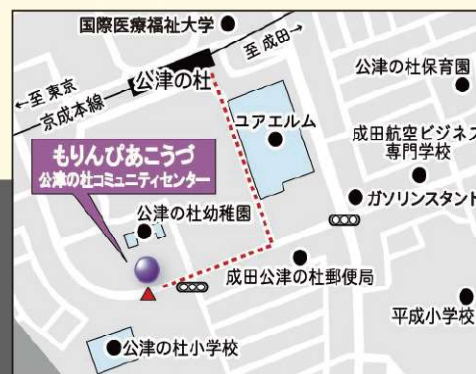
国際医療福祉大学

至 成田

公津の杜保育園

至 東京

京成本線

公津の杜

ユアエルム

成田航空ビジネス専門学校

もりんぴあこうづ

公津の杜コミュニティセンター

公津の杜幼稚園

ガソリンスタンド

成田公津の杜郵便局

平成小学校

公津の杜小学校